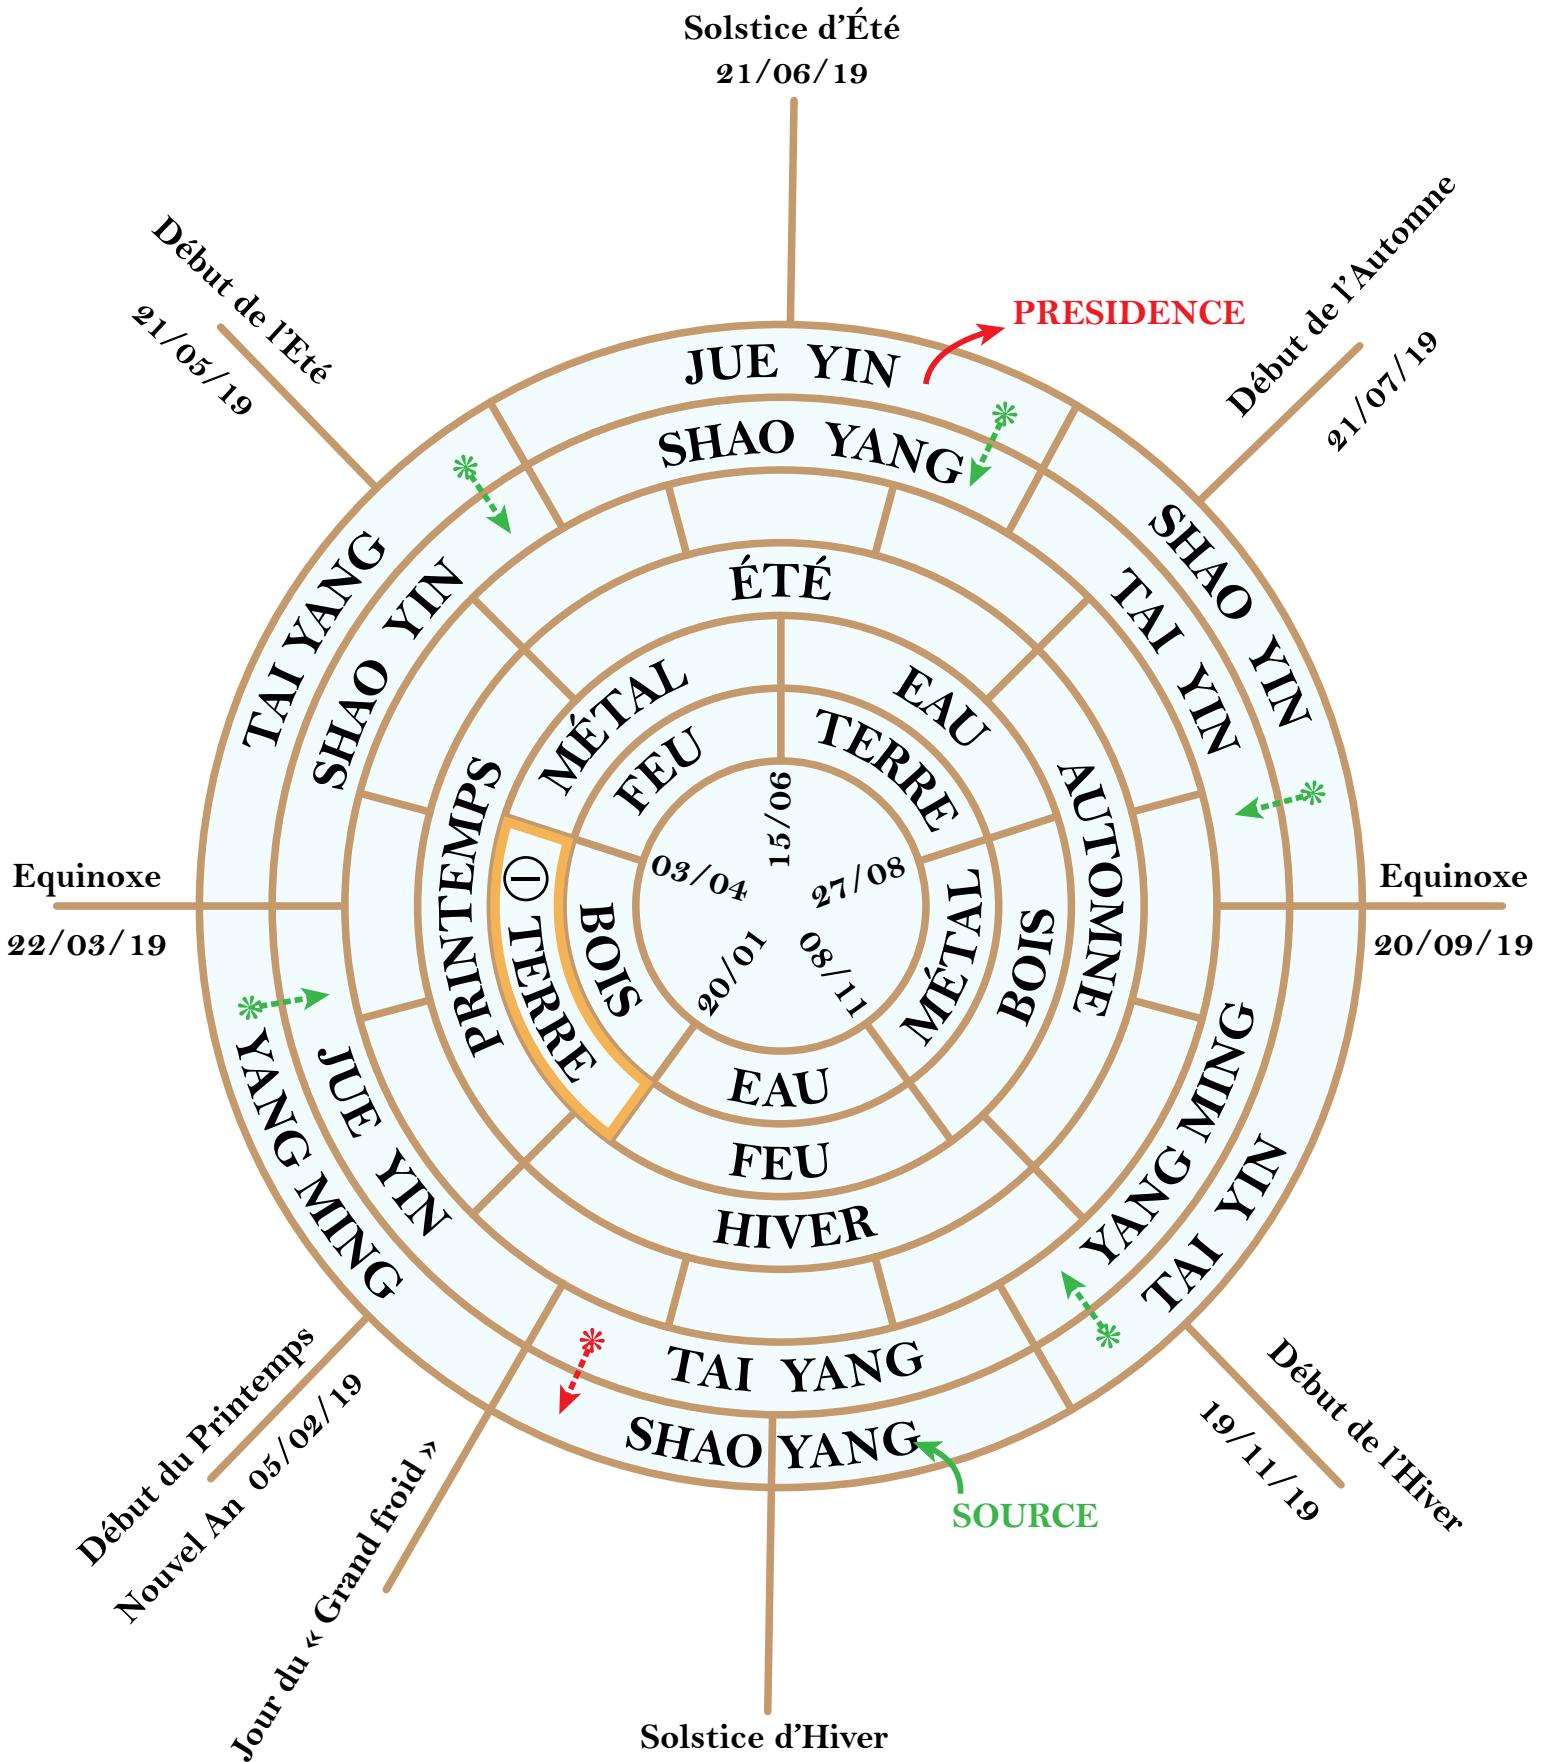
Solstice d'Été
21/06/19

Début de l'Eté
21/05/19

Début de l'Automne
21/07/19

PRESIDENCE

JUE YIN
SHAO YANG
TAI YANG
SHAO YIN
SHAO YIN
TAI YIN
ÉTÉ
MÉTAL
EAU
FEU
TERRE
15/06
PRINTEMPS
AUTOMNE
03/04
27/08
Equinoxe
22/03/19
Equinoxe
20/09/19
⊖ TERRE
BOIS
20/01
08/11
MÉTAL
BOIS
EAU
FEU
HIVER
YANG MING
JUE YIN
YANG MING
TAI YIN
TAI YANG
SHAO YANG

Début du Printemps
Nouvel An 05/02/19
Jour du « Grand froid »

SOURCE

Début de l'Hiver
19/11/19

Solstice d'Hiver